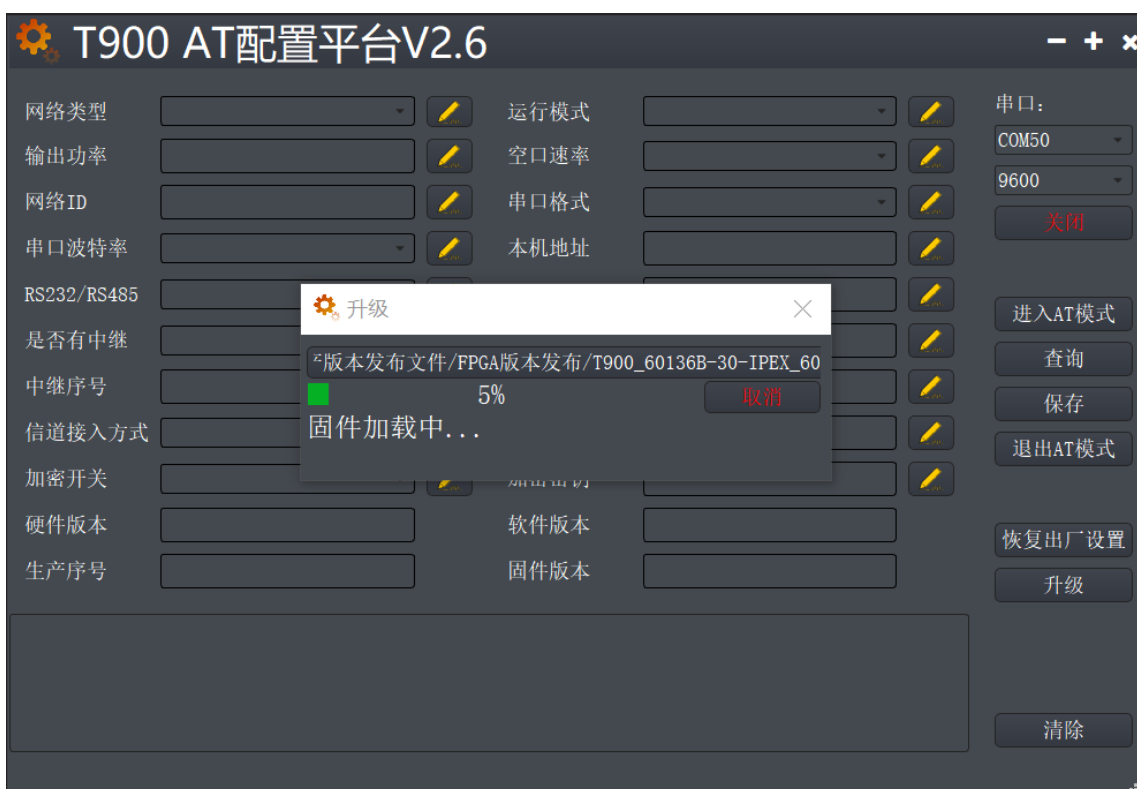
T900 AT配置平台V2.6

- + ×

网络类型
运行模式
串口：
COM50
输出功率
空口速率
9600
网络ID
串口格式
关闭
串口波特率
本机地址
RS232/RS485
是否有中继
中继序号
信道接入方式
加密开关
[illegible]
硬件版本
软件版本
生产序号
固件版本

进入AT模式
查询
保存
退出AT模式
恢复出厂设置
升级
清除

升级
ᵗ版本发布文件/FPGA版本发布/T900_60136B-30-IPEX_60
5%
取消
固件加载中...